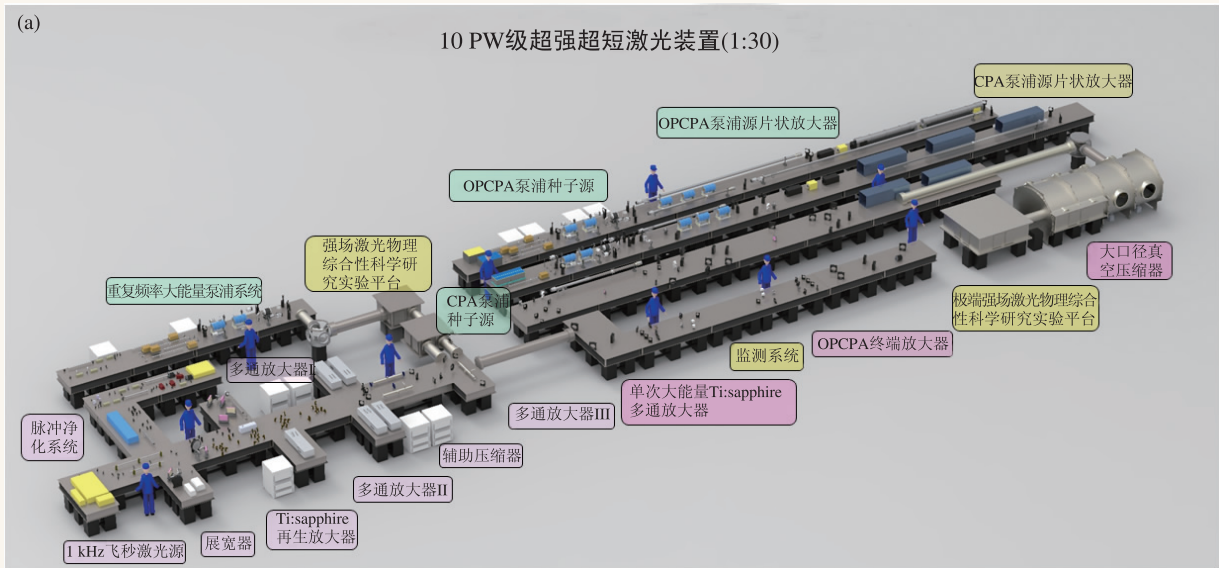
(a)

10 PW级超强超短激光装置(1:30)

CPA泵浦源片状放大器

OPCPA泵浦源片状放大器

OPCPA泵浦种子源

强场激光物理综合性科学研究实验平台

重复频率大能量泵浦系统

CPA泵浦种子源

大口径真空压缩器

极端强场激光物理综合性科学研究实验平台

多通放大器I

监测系统

OPCPA终端放大器

单次大能量Ti:sapphire多通放大器

多通放大器III

脉冲净化系统

辅助压缩器

多通放大器II

Ti:sapphire再生放大器

展宽器

1 kHz飞秒激光源